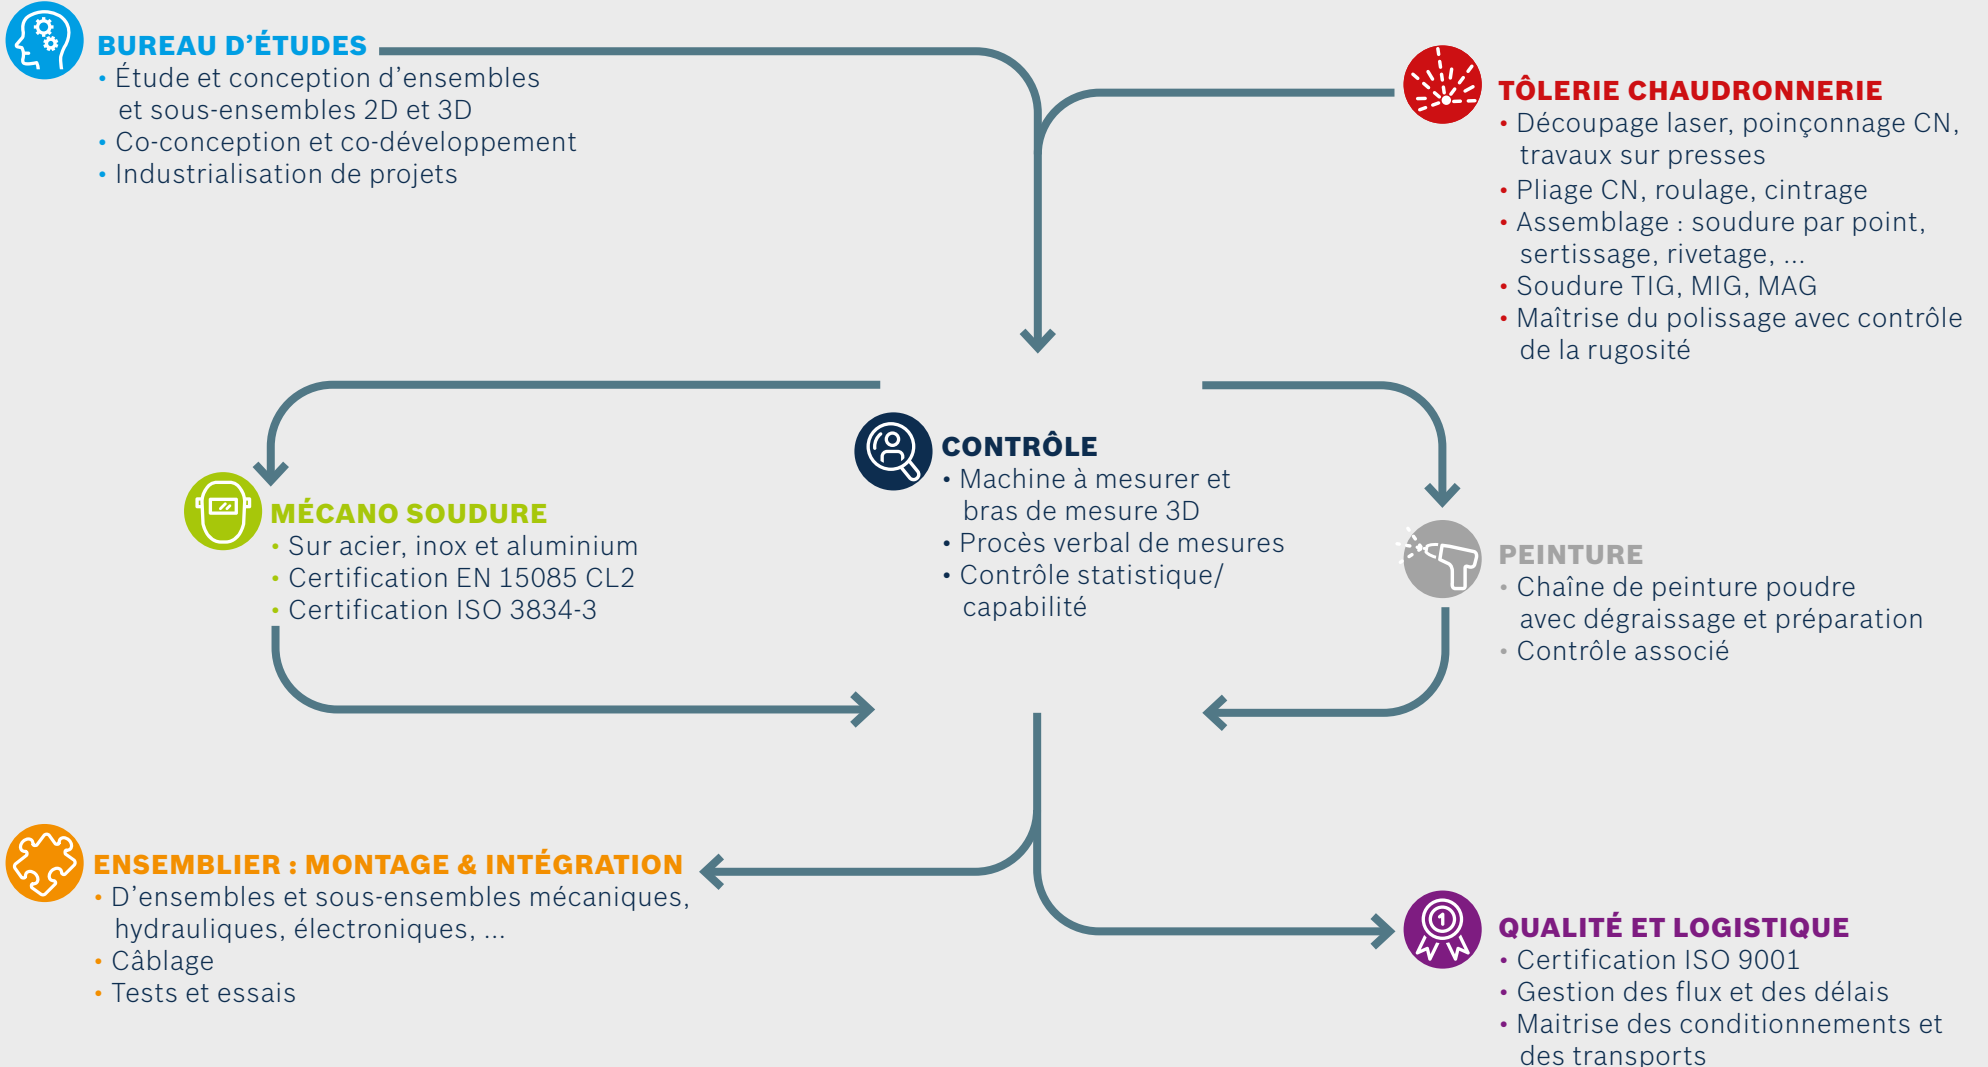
BUREAU D'ÉTUDES
• Étude et conception d'ensembles et sous-ensembles 2D et 3D
• Co-conception et co-développement
• Industrialisation de projets

TÔLERIE CHAUDRONNERIE
• Découpage laser, poinçonnage CN, travaux sur presses
• Pliage CN, roulage, cintrage
• Assemblage : soudure par point, sertissage, rivetage, ...
• Soudure TIG, MIG, MAG
• Maîtrise du polissage avec contrôle de la rugosité

CONTRÔLE
• Machine à mesurer et bras de mesure 3D
• Procès verbal de mesures
• Contrôle statistique/ capabilité

MÉCANO SOUDURE
• Sur acier, inox et aluminium
• Certification EN 15085 CL2
• Certification ISO 3834-3

PEINTURE
• Chaîne de peinture poudre avec dégraissage et préparation
• Contrôle associé

ENSEMBLIER : MONTAGE & INTÉGRATION
• D'ensembles et sous-ensembles mécaniques, hydrauliques, électroniques, ...
• Câblage
• Tests et essais

QUALITÉ ET LOGISTIQUE
• Certification ISO 9001
• Gestion des flux et des délais
• Maitrise des conditionnements et des transports